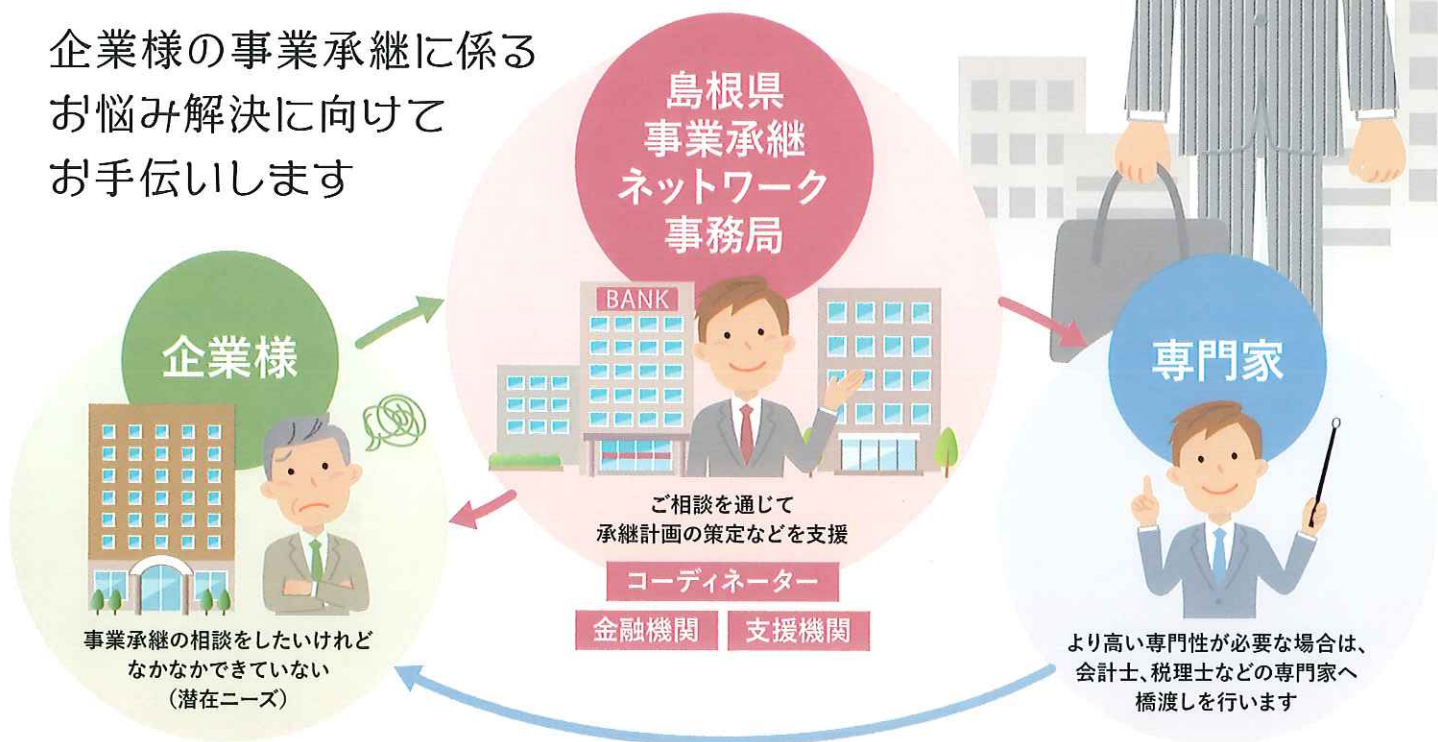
企業様の事業承継に係る
お悩み解決に向けて
お手伝いします

島根県
事業承継
ネットワーク
事務局

BANK

ご相談を通じて
承継計画の策定などを支援

コーディネーター

金融機関

支援機関

企業様

事業承継の相談をしたいけれど
なかなかできていない
（潜在ニーズ）

専門家

より高い専門性が必要な場合は、
会計士、税理士などの専門家へ
橋渡しを行います